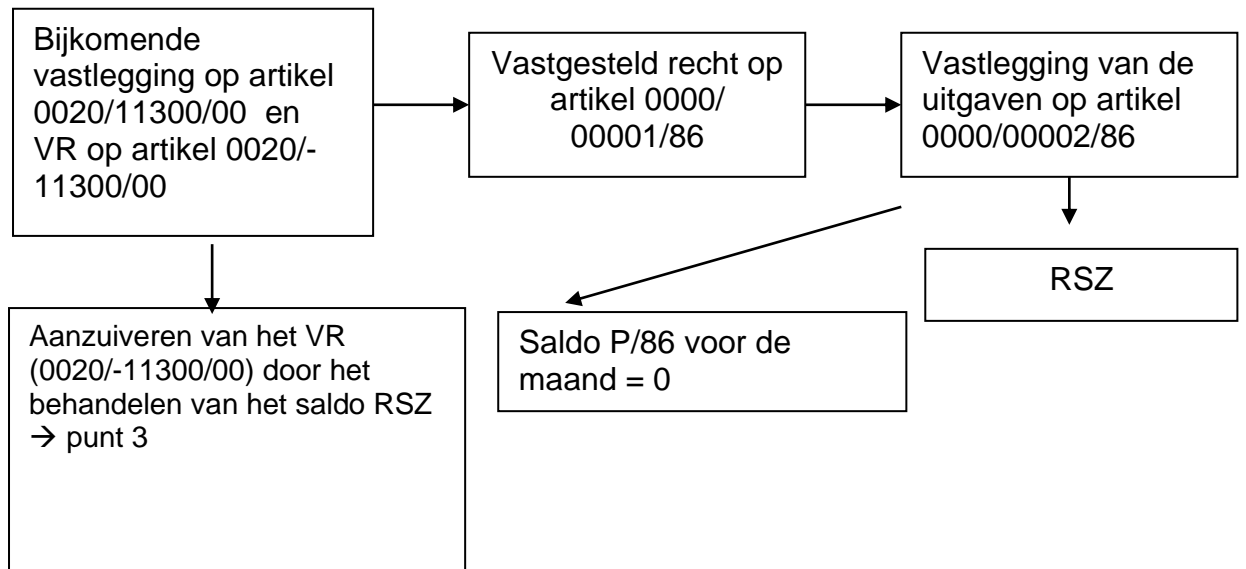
Bijkomende vastlegging op artikel 0020/11300/00 en VR op artikel 0020/-11300/00

Vastgesteld recht op artikel 0000/00001/86

Vastlegging van de uitgaven op artikel 0000/00002/86

RSZ

Aanzuiveren van het VR (0020/-11300/00) door het behandelen van het saldo RSZ → punt 3

Saldo P/86 voor de maand = 0